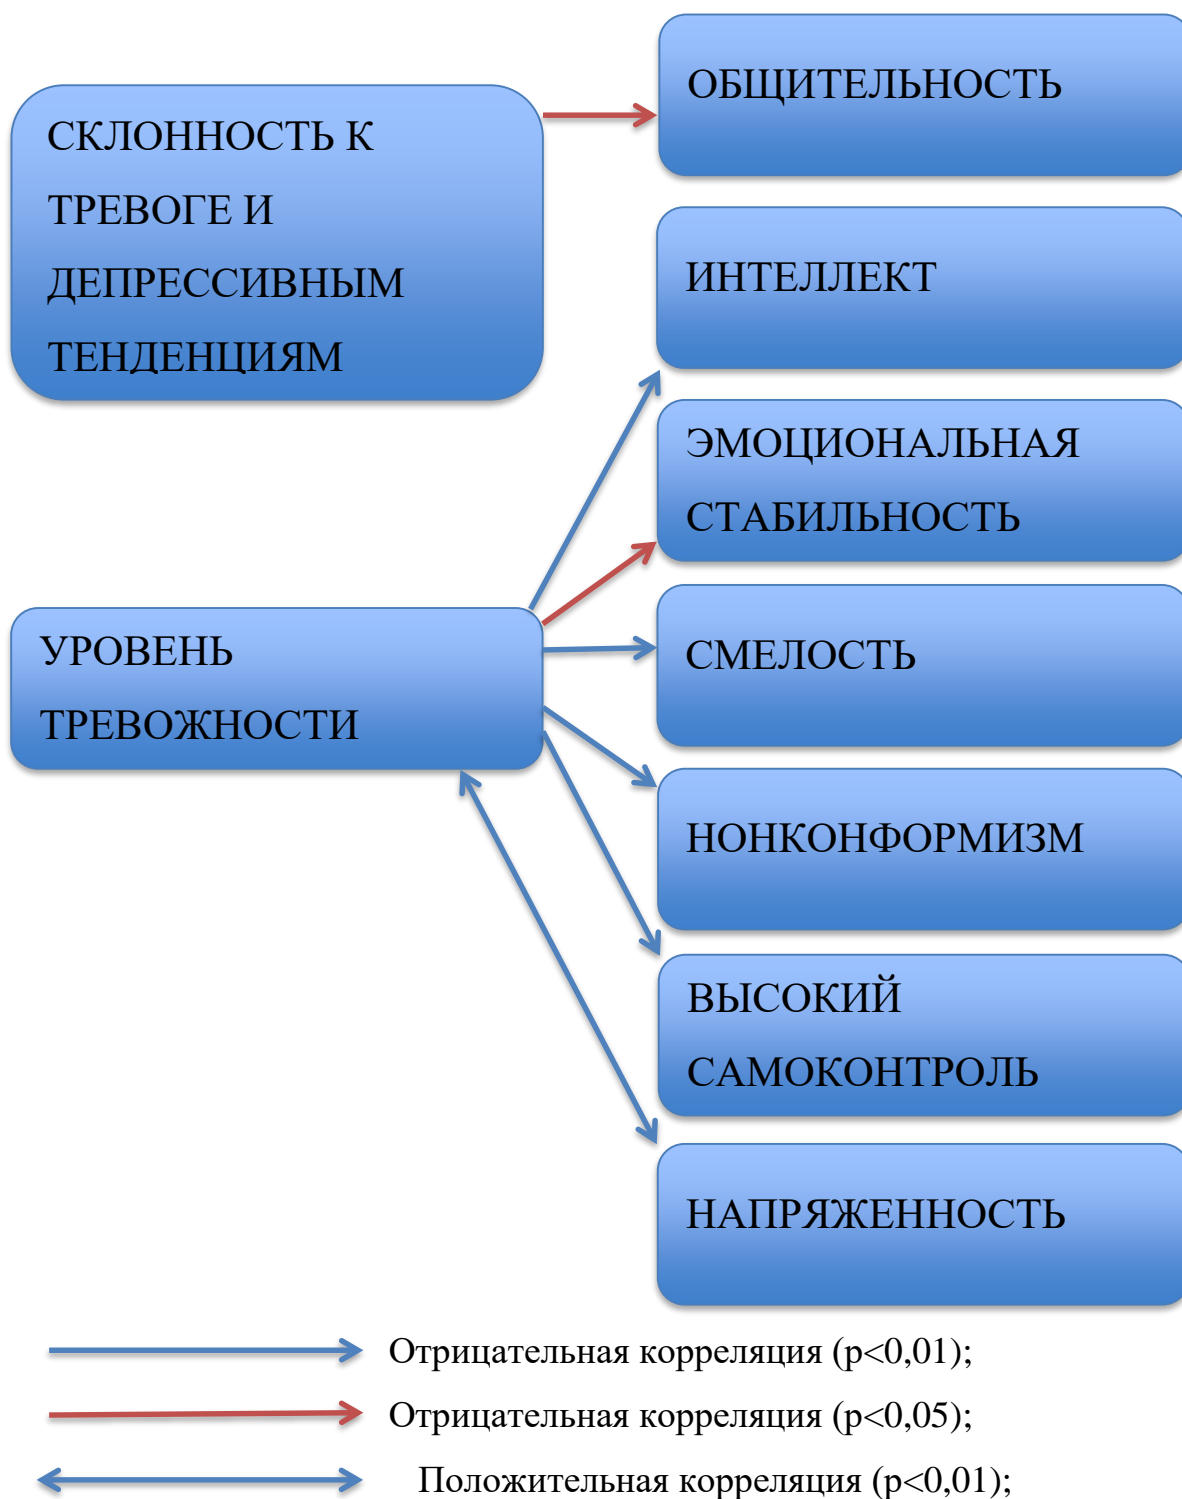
СКЛОННОСТЬ К ТРЕВОГЕ И ДЕПРЕССИВНЫМ ТЕНДЕНЦИЯМ

ОБЩИТЕЛЬНОСТЬ

ИНТЕЛЛЕКТ

ЭМОЦИОНАЛЬНАЯ СТАБИЛЬНОСТЬ

УРОВЕНЬ ТРЕВОЖНОСТИ

СМЕЛОСТЬ

НОНКОНФОРМИЗМ

ВЫСОКИЙ САМОКОНТРОЛЬ

НАПРЯЖЕННОСТЬ

Отрицательная корреляция (р<0,01);

Отрицательная корреляция (р<0,05);

Положительная корреляция (р<0,01);